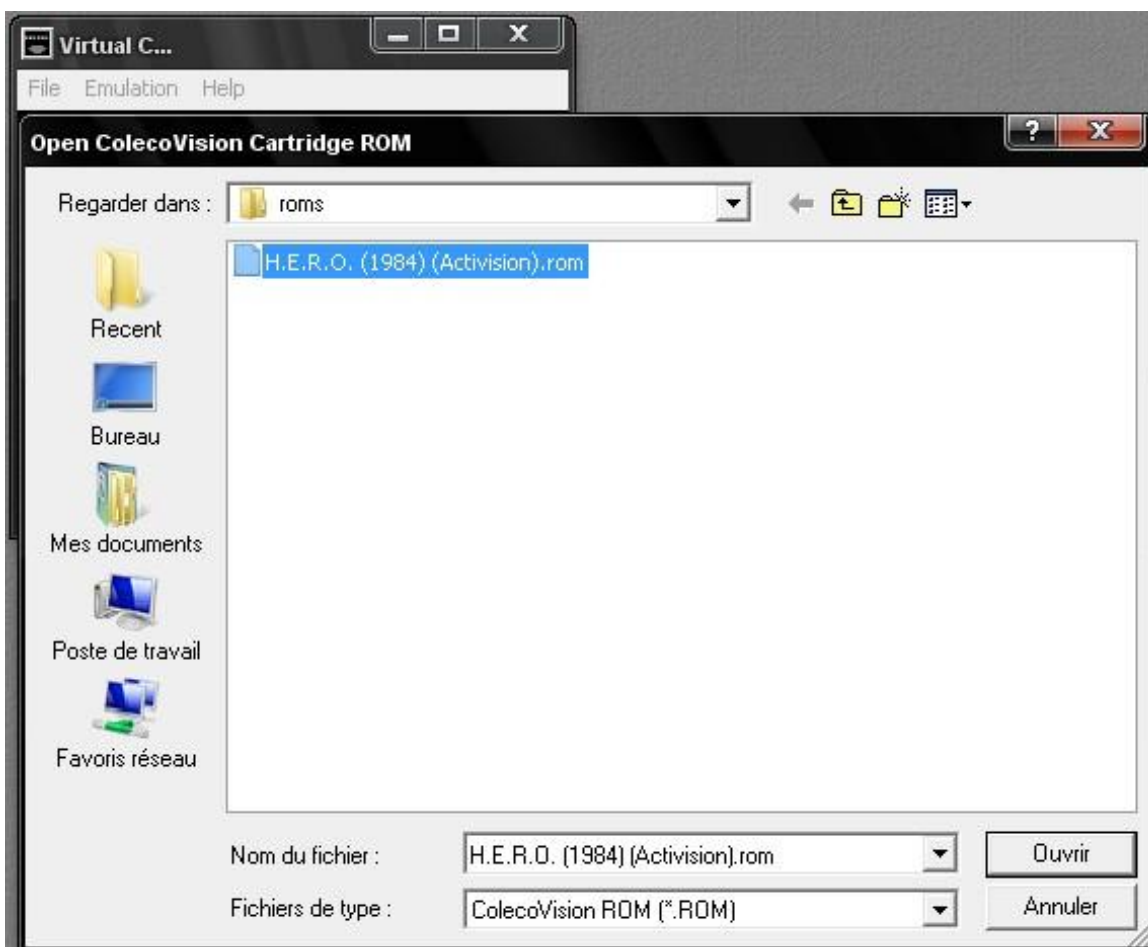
Virtual C...

File Emulation Help

Open ColecoVision Cartridge ROM

?

Regarder dans : roms

H.E.R.O. (1984) (Activision).rom

Recent

Bureau

Mes documents

Poste de travail

Favoris réseau

Nom du fichier : H.E.R.O. (1984) (Activision).rom

Ouvrir

Fichiers de type : ColecoVision ROM (*.ROM)

Annuler